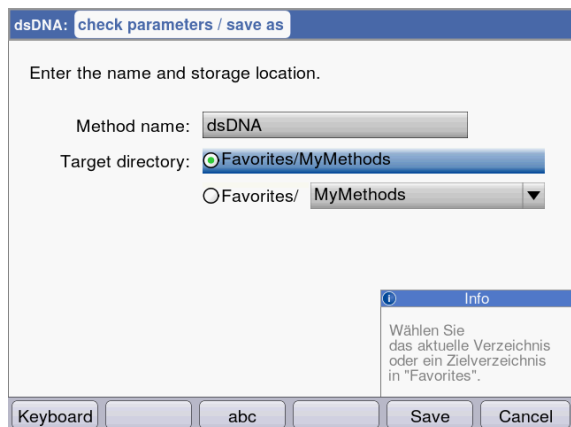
dsDNA: check parameters / save as

Enter the name and storage location.

Method name: dsDNA

Target directory: Favorites/MyMethods

Favorites/ MyMethods

Info

Wählen Sie das aktuelle Verzeichnis oder ein Zielverzeichnis in "Favorites".

Keyboard | abc | Save | Cancel